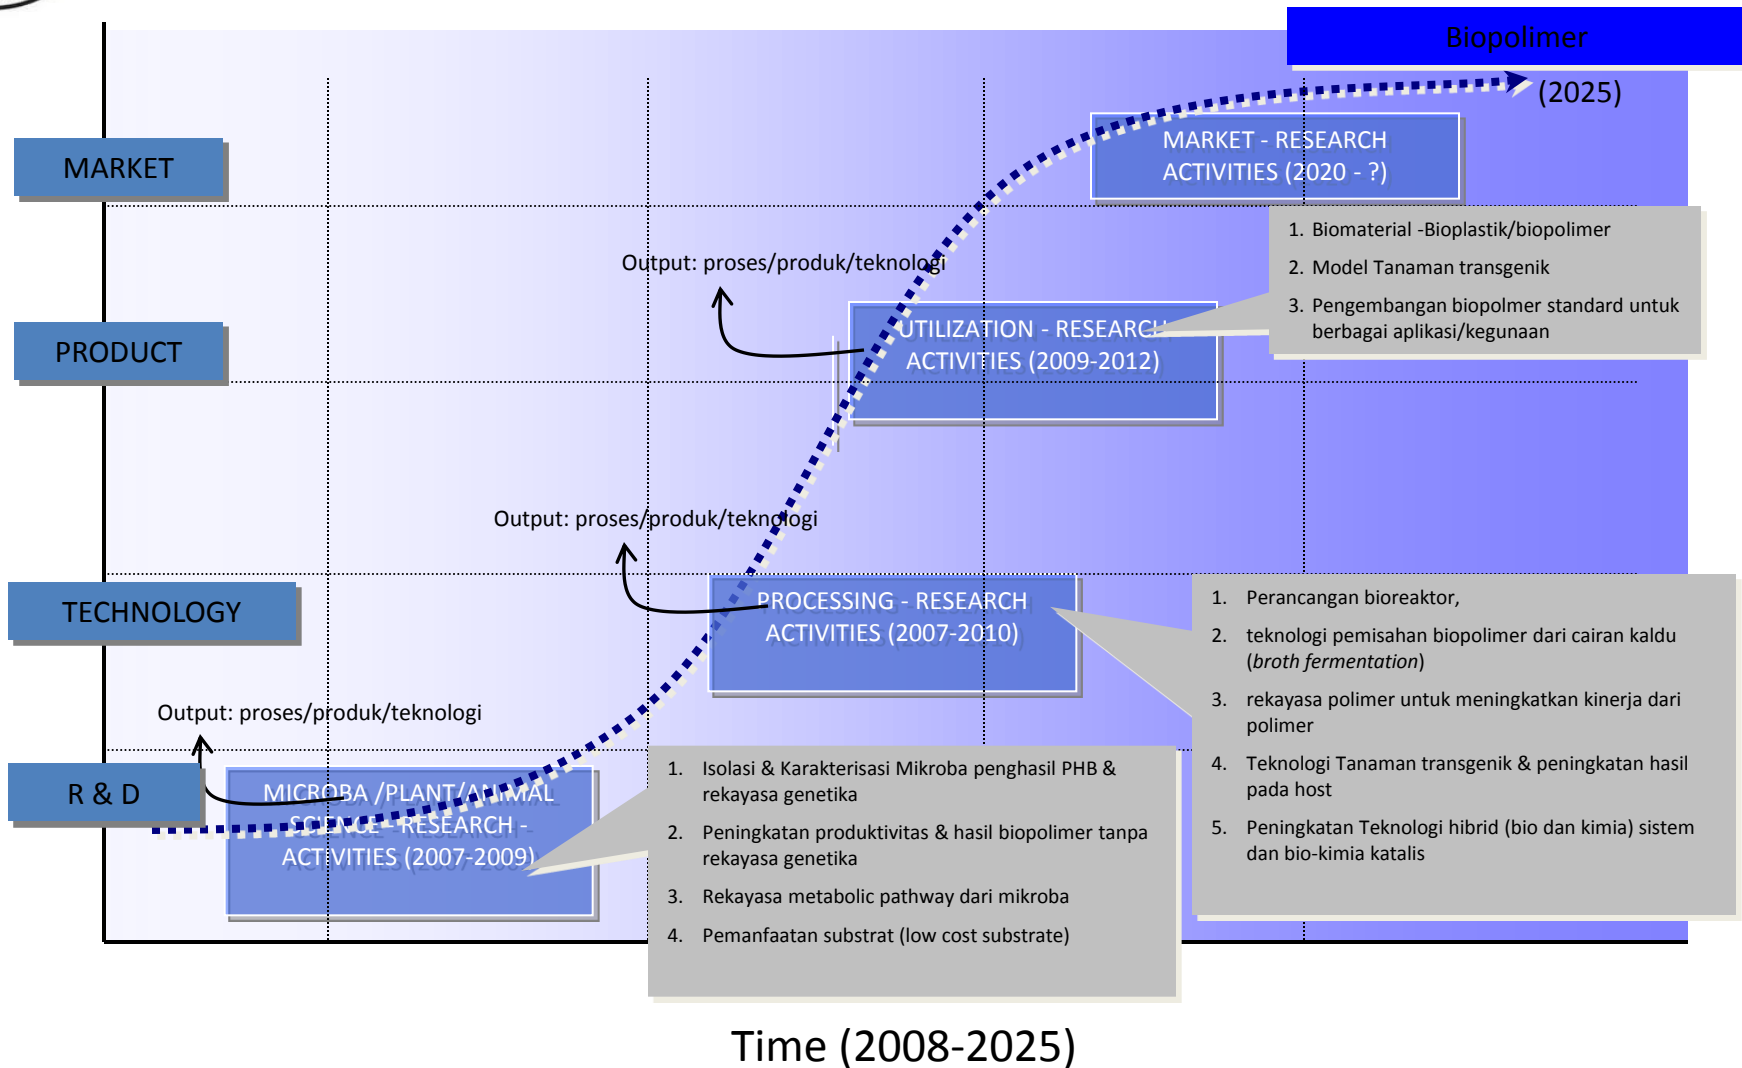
Biopolimer

(2025)

MARKET

MARKET - RESEARCH ACTIVITIES (2020 - ?)

1. Biomaterial -Bioplastik/biopolimer
2. Model Tanaman transgenik
3. Pengembangan biopolmer standard untuk berbagai aplikasi/kegunaan

Output: proses/produk/teknologi

PRODUCT

UTILIZATION - RESEARCH ACTIVITIES (2009-2012)

Output: proses/produk/teknologi

TECHNOLOGY

PROCESSING - RESEARCH ACTIVITIES (2007-2010)

1. Perancangan bioreaktor,
2. teknologi pemisahan biopolimer dari cairan kaldu (*broth fermentation*)
3. rekayasa polimer untuk meningkatkan kinerja dari polimer
4. Teknologi Tanaman transgenik & peningkatan hasil pada host
5. Peningkatan Teknologi hibrid (bio dan kimia) sistem dan bio-kimia katalis

Output: proses/produk/teknologi

R & D

MICROBA /PLANT/ANIMAL SCIENCE - RESEARCH - ACTIVITIES (2007-2009)

1. Isolasi & Karakterisasi Mikroba penghasil PHB & rekayasa genetika
2. Peningkatan produktivitas & hasil biopolimer tanpa rekayasa genetika
3. Rekayasa metabolic pathway dari mikroba
4. Pemanfaatan substrat (low cost substrate)

Time (2008-2025)